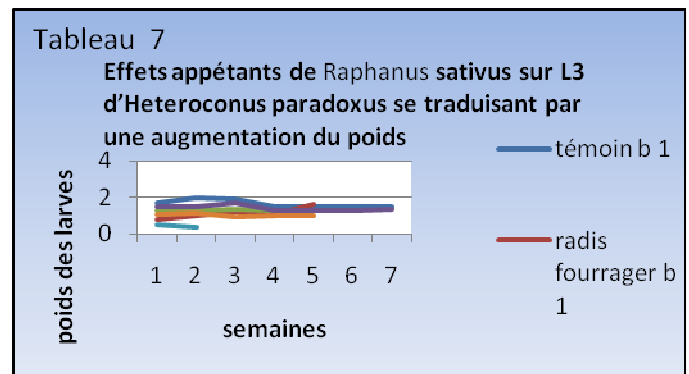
Tableau 7

Effets appétants de Raphanus sativus sur L3 d'Heteroconus paradoxus se traduisant par une augmentation du poids

poids des larves

4
2
0

1 2 3 4 5 6 7

semaines

témoin b 1

radis fourrager b 1